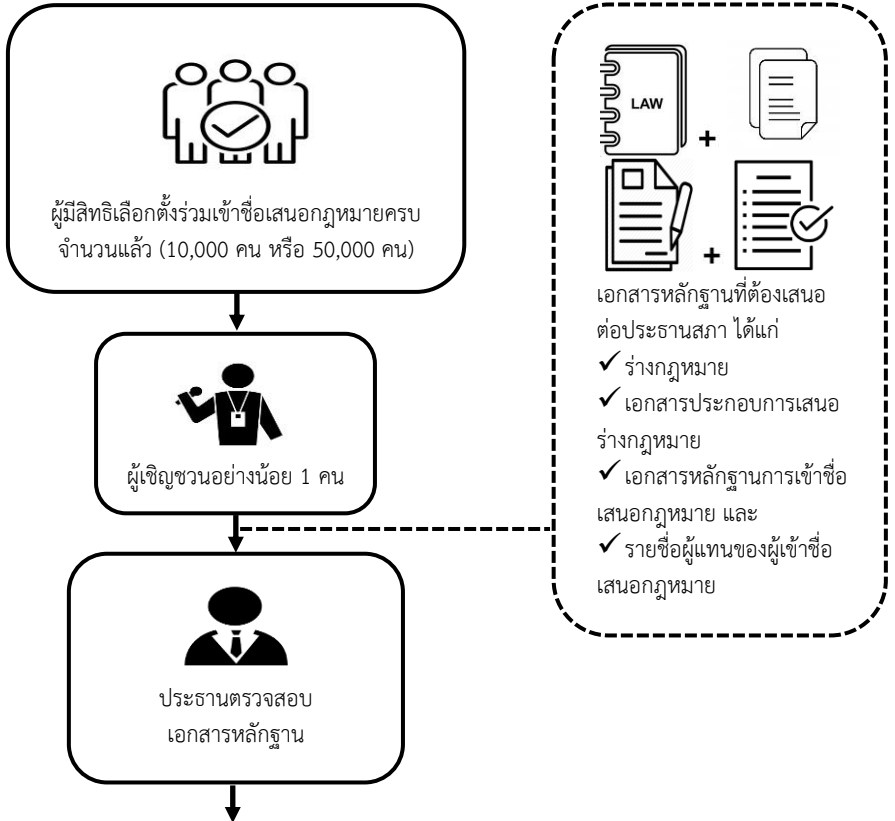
ผู้มีสิทธิเลือกตั้งร่วมเข้าชื่อเสนอกฎหมายครบจำนวนแล้ว (10,000 คน หรือ 50,000 คน)

ผู้เชิญชวนอย่างน้อย 1 คน

ประธานตรวจสอบเอกสารหลักฐาน

LAW

+

+

เอกสารหลักฐานที่ต้องเสนอต่อประธานสภา ได้แก่
✓ ร่างกฎหมาย
✓ เอกสารประกอบการเสนอร่างกฎหมาย
✓ เอกสารหลักฐานการเข้าชื่อเสนอกฎหมาย และ
✓ รายชื่อผู้แทนของผู้เข้าชื่อเสนอกฎหมาย